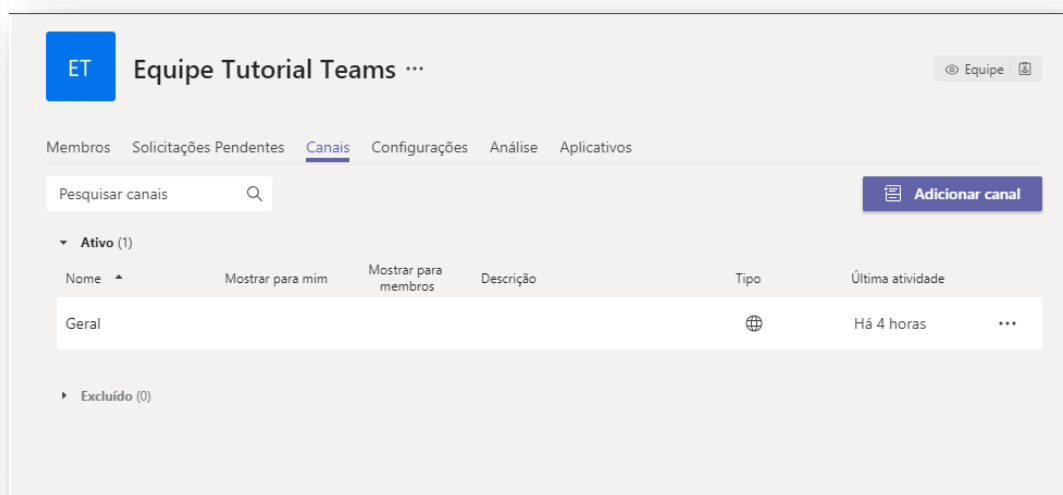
ET

Equipe Tutorial Teams ···

Equipe

Membros Solicitações Pendentes Canais Configurações Análise Aplicativos

Pesquisar canais

Adicionar canal

Ativo (1)

| Nome | Mostrar para mim | Mostrar para membros | Descrição | Tipo | Última atividade | |
|---|---|---|---|---|---|---|
| Geral | | | | | Há 4 horas | ··· |

Excluído (0)